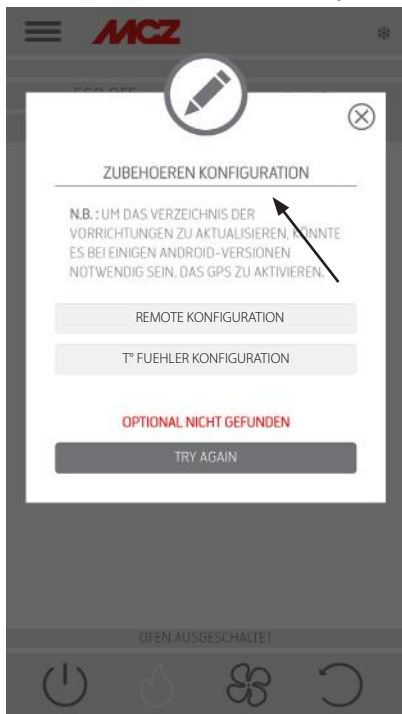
MCZ

ZUBEHOEREN KONFIGURATION

N.B.: UM DAS VERZEICHNIS DER VORRICHTUNGEN ZU AKTUALISIEREN, KÖNNTE ES BEI EINIGEN ANDROID-VERSIONEN NOTWENDIG SEIN, DAS GPS ZU AKTIVIEREN.

REMOTE KONFIGURATION

T° FUEHLER KONFIGURATION

OPTIONAL NICHT GEFUNDEN

TRY AGAIN

OFEN AUSGESCHALTET